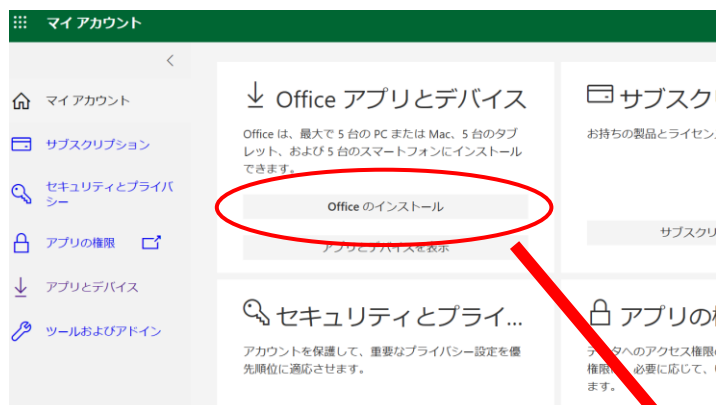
マイアカウント

<

マイアカウント

サブスクリプション

セキュリティとプライバシー

アプリの権限

アプリとデバイス

ツールおよびアドイン

Office アプリとデバイス

Office は、最大で 5 台の PC または Mac、5 台のタブレット、および 5 台のスマートフォンにインストールできます。

Office のインストール

アプリとデバイスを表示

サブスクリ

お持ちの製品とライセン

サブスクリ

セキュリティとプライ...

アカウントを保護して、重要なプライバシー設定を優先順位に適応させます。

アプリの権

データへのアクセス権限
権限。必要に応じて、
ます。